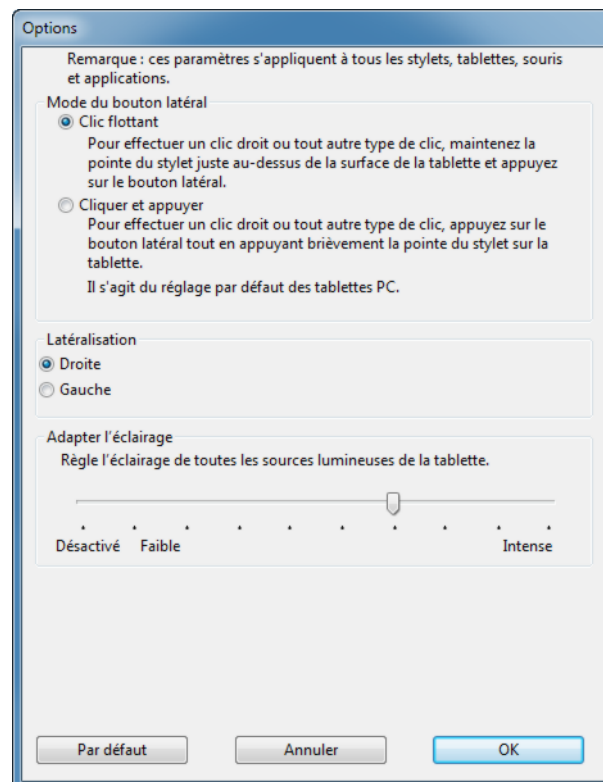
Options

Remarque : ces paramètres s'appliquent à tous les stylets, tablettes, souris et applications.

Mode du bouton latéral

Clic flottant

Pour effectuer un clic droit ou tout autre type de clic, maintenez la pointe du stylet juste au-dessus de la surface de la tablette et appuyez sur le bouton latéral.

Cliquer et appuyer

Pour effectuer un clic droit ou tout autre type de clic, appuyez sur le bouton latéral tout en appuyant brièvement la pointe du stylet sur la tablette.

Il s'agit du réglage par défaut des tablettes PC.

Latéralisation

Droite

Gauche

Adapter l'éclairage

Règle l'éclairage de toutes les sources lumineuses de la tablette.

Désactivé Faible Intense

Par défaut Annuler OK